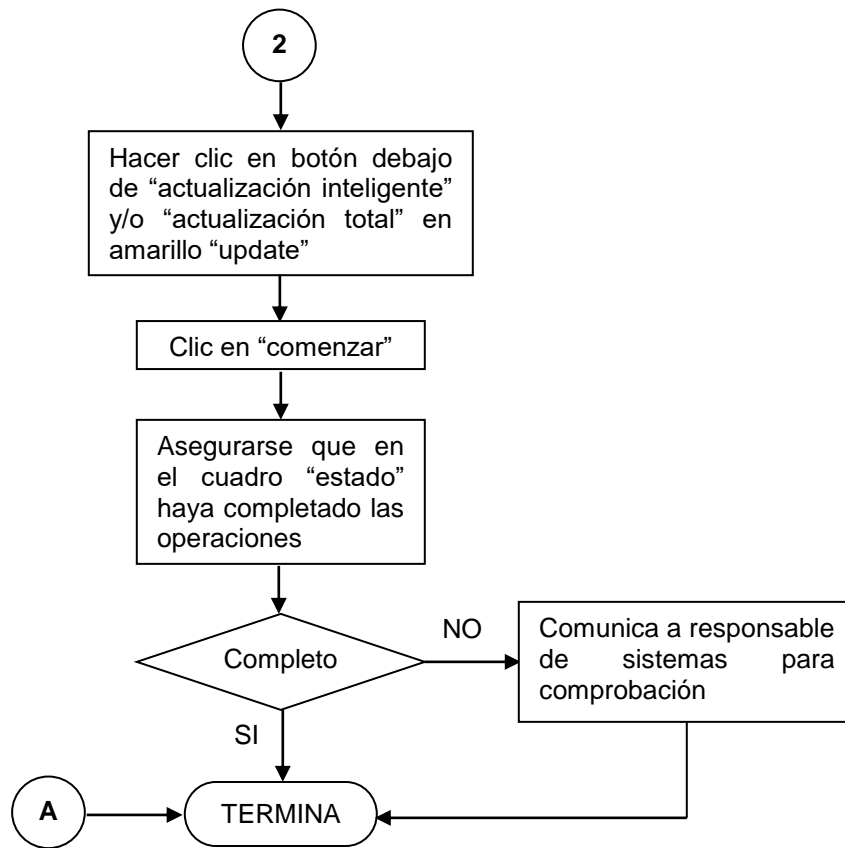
2

Hacer clic en botón debajo de “actualización inteligente” y/o “actualización total” en amarillo “update”

Clic en “comenzar”

Asegurarse que en el cuadro “estado” haya completado las operaciones

Completo

NO

Comunica a responsable de sistemas para comprobación

SI

A

TERMINA